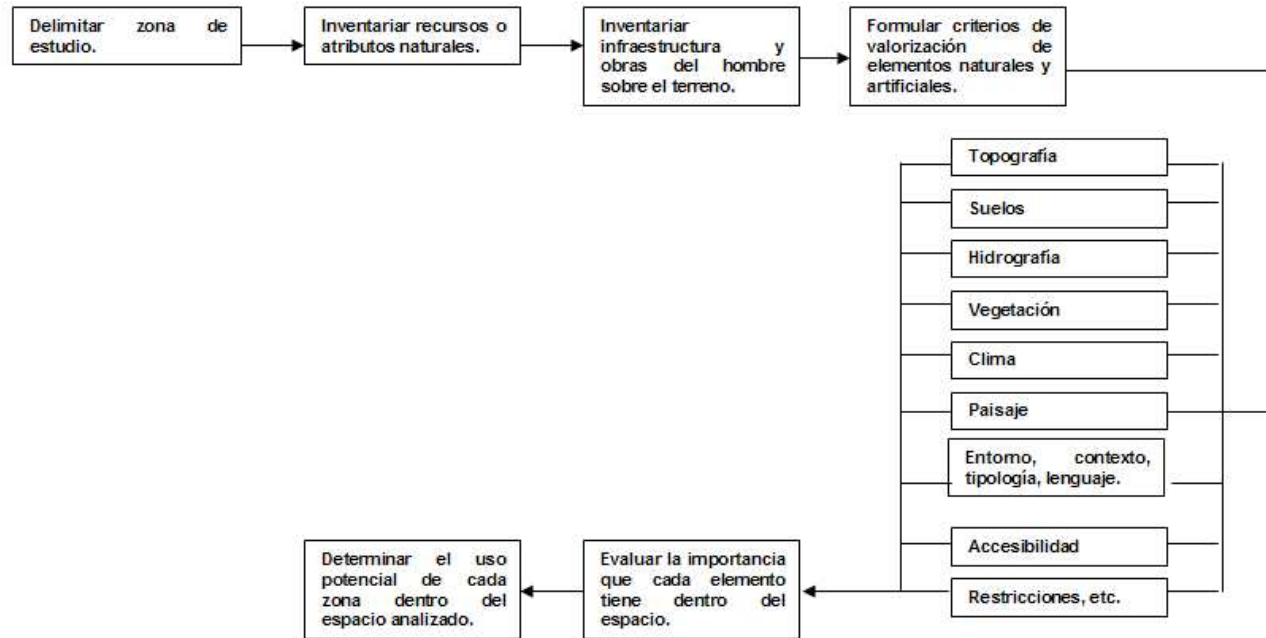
Delimitar zona de estudio.

Inventariar recursos o atributos naturales.

Inventariar infraestructura y obras del hombre sobre el terreno.

Formular criterios de valorización de elementos naturales y artificiales.

Topografía

Suelos

Hidrografía

Vegetación

Clima

Paisaje

Entorno, contexto, tipología, lenguaje.

Accesibilidad

Restricciones, etc.

Evaluar la importancia que cada elemento tiene dentro del espacio.

Determinar el uso potencial de cada zona dentro del espacio analizado.